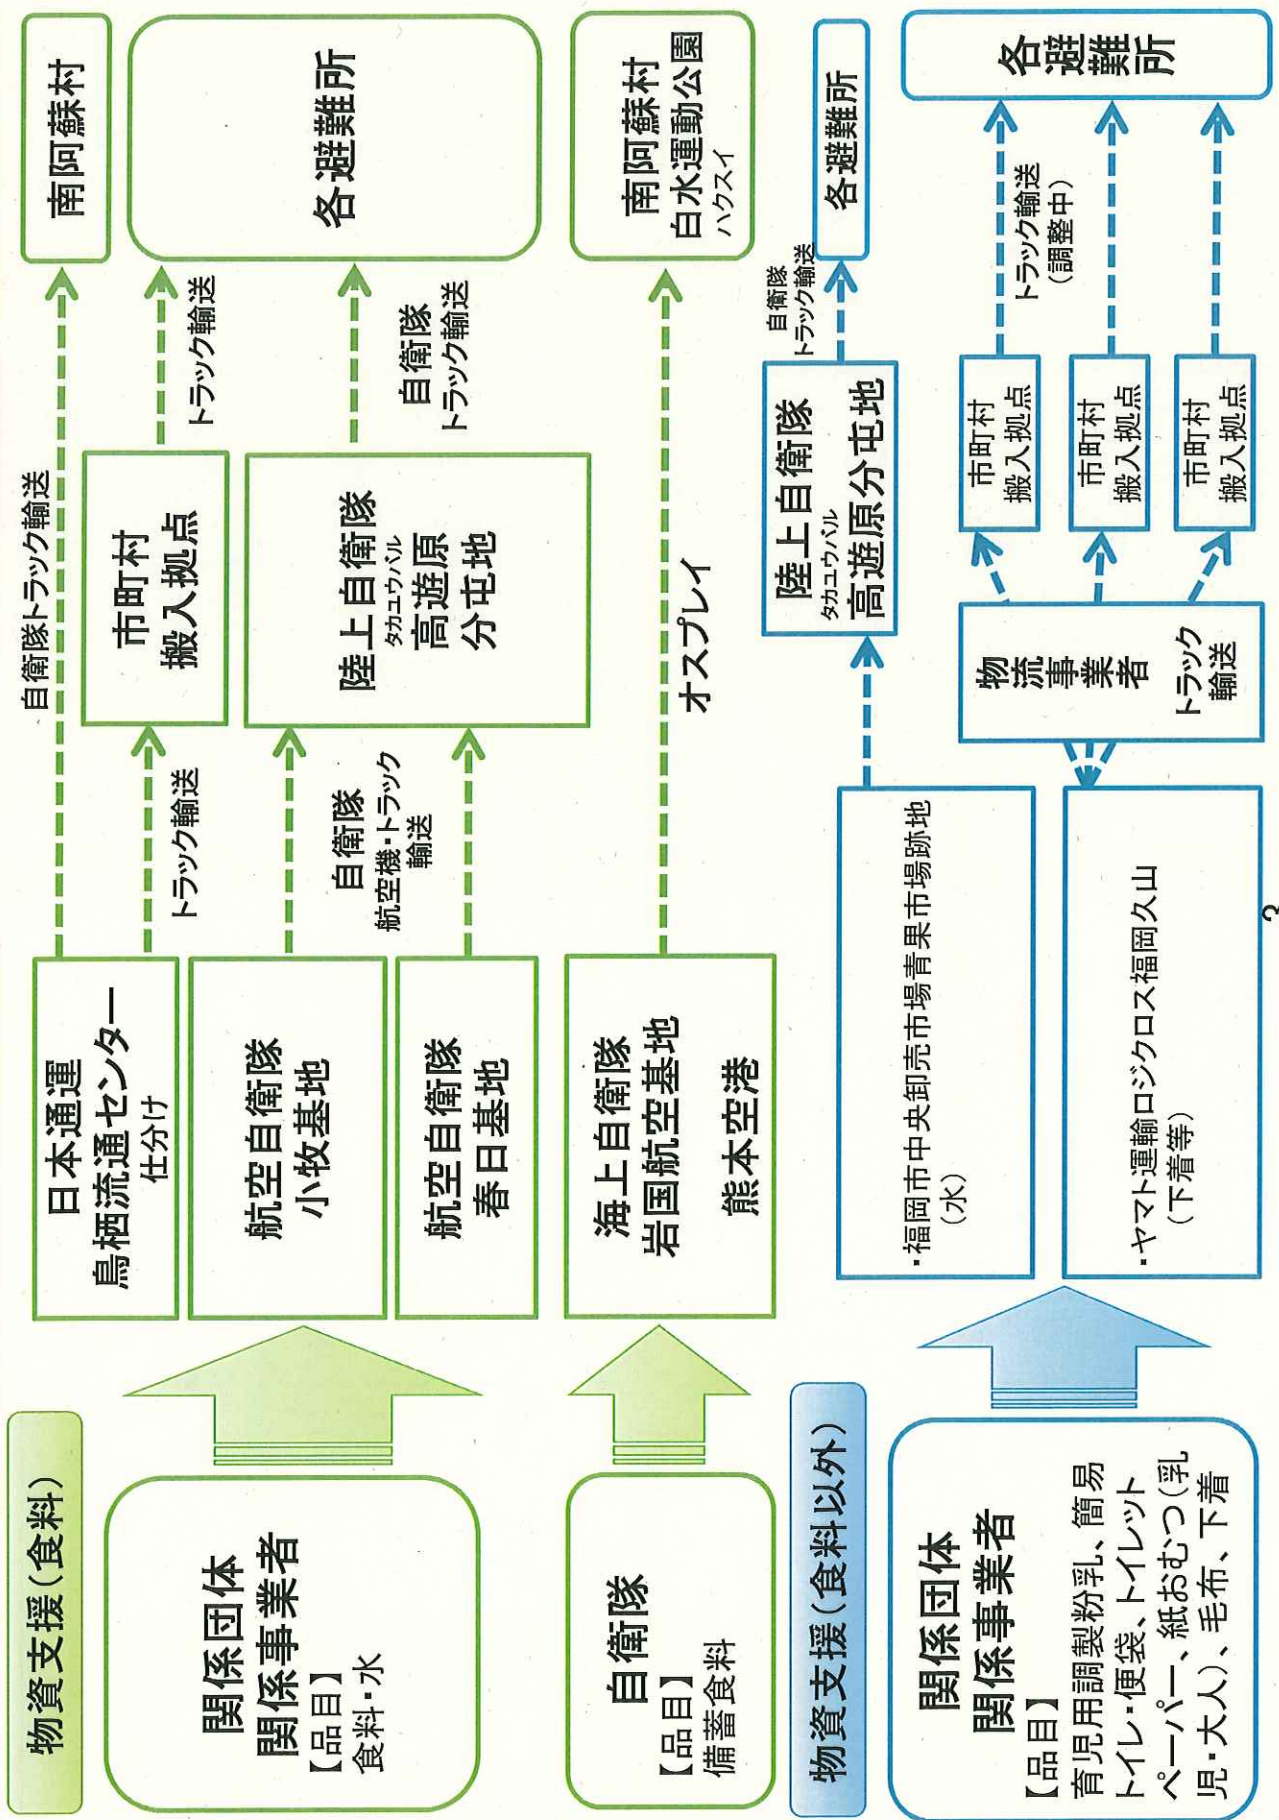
物資支援（食料）

関係団体
関係事業者
【品目】
食料・水

日本通運
鳥栖流通センター
仕分け

航空自衛隊
小牧基地

航空自衛隊
春日基地

トラック輸送

自衛隊
航空機・トラック輸送

自衛隊トラック輸送

市町村
搬入拠点

陸上自衛隊
タカユウバル
高遊原
分屯地

トラック輸送

自衛隊
トラック輸送

南阿蘇村

各避難所

自衛隊
【品目】
備蓄食料

海上自衛隊
岩国航空基地
熊本空港

オスプレイ

南阿蘇村
白水運動公園
ハクスイ

物資支援（食料以外）

関係団体
関係事業者
【品目】
育児用調製粉乳、簡易トイレ・便袋、トイレットペーパー、紙おむつ（乳児・大人）、毛布、下着

・福岡市中央卸売市場青果市場跡地
（水）

・ヤマト運輸ロジクロス福岡久山
（下着等）

陸上自衛隊
タカユウバル
高遊原分屯地

自衛隊
トラック輸送

各避難所

物流事業者
トラック輸送

市町村
搬入拠点

市町村
搬入拠点

市町村
搬入拠点

トラック輸送
（調整中）

各避難所

2